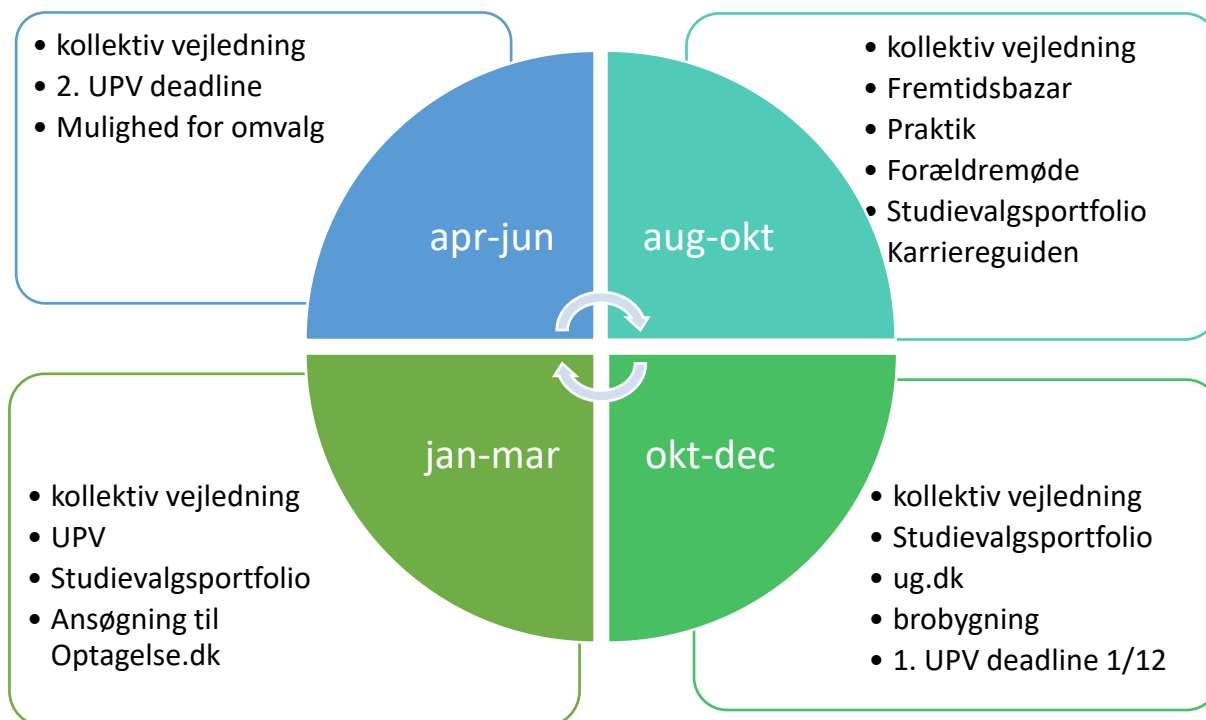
• kollektiv vejledning
• 2. UPV deadline
• Mulighed for omvalg

• kollektiv vejledning
• Fremtidsbazar
• Praktik
• Forældremøde
• Studievalgsportfolio
Karriereguiden

apr-jun

aug-okt

jan-mar

okt-dec

• kollektiv vejledning
• UPV
• Studievalgsportfolio
• Ansøgning til Optagelse.dk

• kollektiv vejledning
• Studievalgsportfolio
• ug.dk
• brobygning
• 1. UPV deadline 1/12